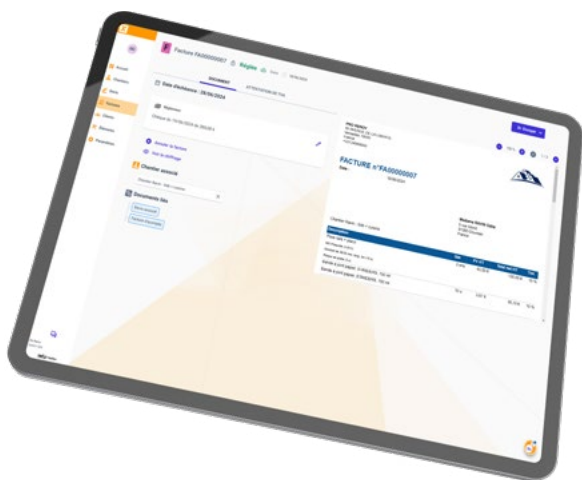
Facture FA00000007 Réglée

DOCUMENT

ATTESTATION DE TVA

Date d'échéance : 28/06/2024

Règlement

Chantier associé

Documents liés

FACTURE n°FA00000007

Accueil

Planning

Notes

Factures

Clients

Relevés

Description